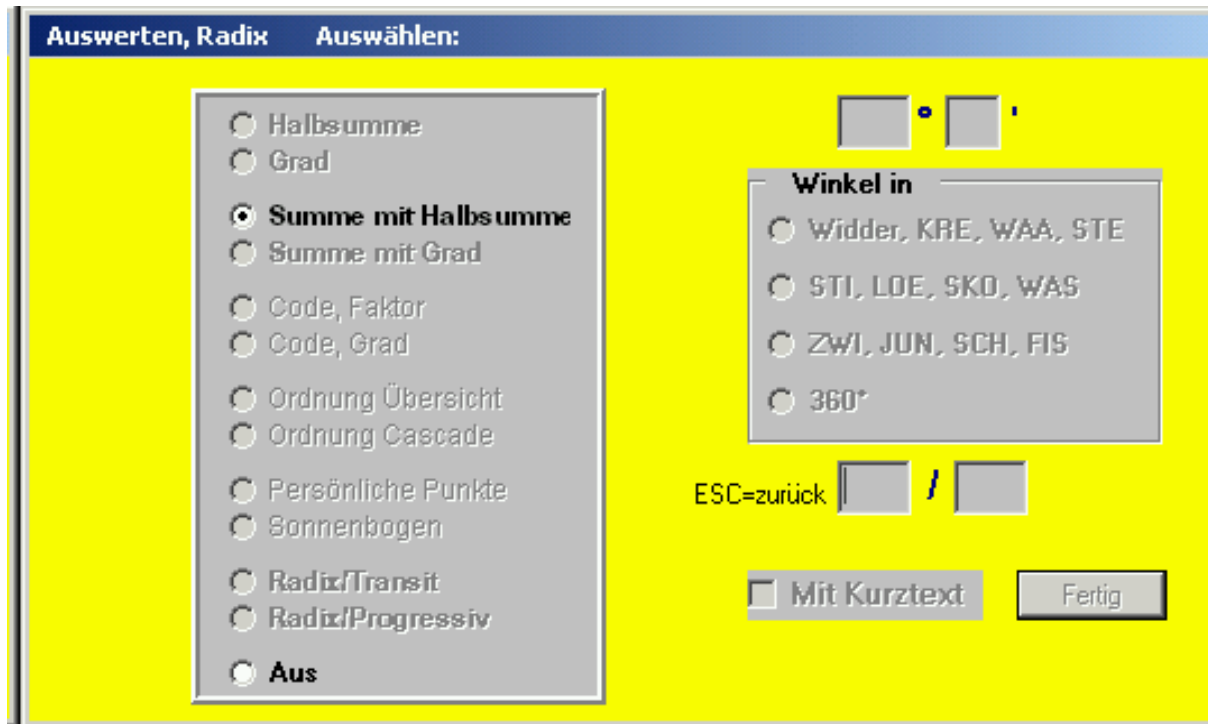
Auswerten, Radix Auswählen:

Halbsumme
Grad

Summe mit Halbsumme
Summe mit Grad

Code, Faktor
Code, Grad

Ordnung Übersicht
Ordnung Cascade

Persönliche Punkte
Sonnenbogen

Radix/Transit
Radix/Progressiv

Aus

° '

Winkel in
Widder, KRE, WAA, STE
STI, LOE, SKO, WAS
ZWI, JUN, SCH, FIS
360°

ESC=zurück /

Mit Kurztext

Fertig